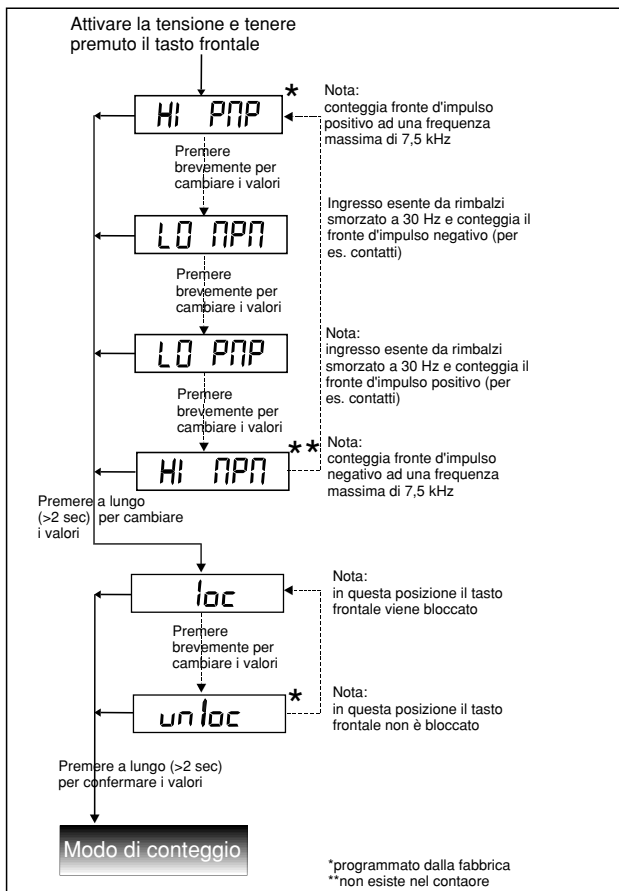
Attivare la tensione e tenere premuto il tasto frontale

HI PNP *

Nota:
conteggia fronte d'impulso positivo ad una frequenza massima di 7,5 kHz

Premere brevemente per cambiare i valori

LO NPN

Ingresso esente da rimbalzi smorzato a 30 Hz e conteggia il fronte d'impulso negativo (per es. contatti)

Premere brevemente per cambiare i valori

LO PNP

Nota:
ingresso esente da rimbalzi smorzato a 30 Hz e conteggia il fronte d'impulso positivo (per es. contatti)

Premere brevemente per cambiare i valori

HI NPN **

Nota:
conteggia fronte d'impulso negativo ad una frequenza massima di 7,5 kHz

Premere a lungo (>2 sec) per cambiare i valori

loc

Nota:
in questa posizione il tasto frontale viene bloccato

Premere brevemente per cambiare i valori

unloc *

Nota:
in questa posizione il tasto frontale non è bloccato

Premere a lungo (>2 sec) per confermare i valori

Modo di conteggio

*programmato dalla fabbrica
**non esiste nel contaore